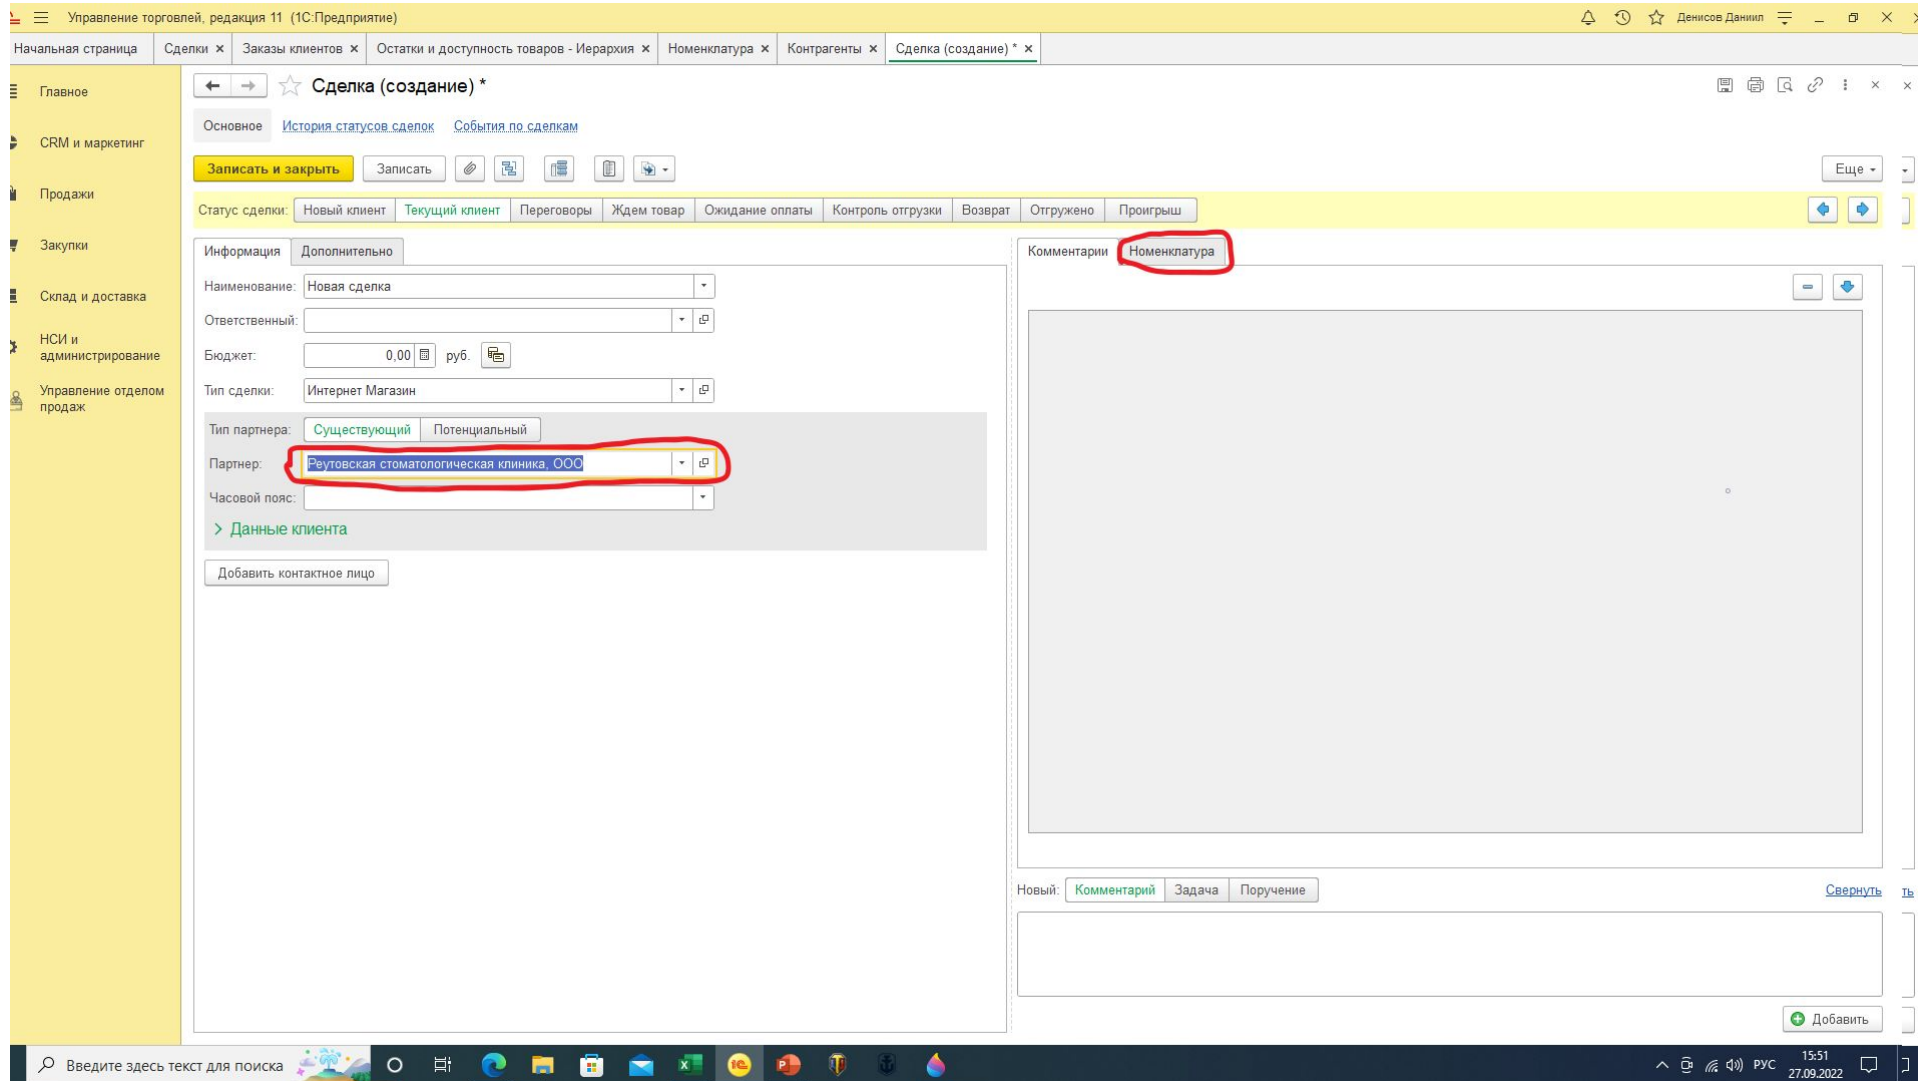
Управление торговлей, редакция 11 (1С:Предприятие)

Денисов Даниил

Начальная страница | Сделки × | Заказы клиентов × | Остатки и доступность товаров - Иерархия × | Номенклатура × | Контрагенты × | Сделка (создание) * ×

Главное
CRM и маркетинг
Продажи
Закупки
Склад и доставка
НСИ и администрирование
Управление отделом продаж

Сделка (создание) *

Основное | История статусов сделок | События по сделкам

Записать и закрыть | Записать | Еще

Статус сделки: Новый клиент | Текущий клиент | Переговоры | Ждем товар | Ожидание оплаты | Контроль отгрузки | Возврат | Отгружено | Проигрыш

Информация | Дополнительно

Наименование: Новая сделка
Ответственный:
Бюджет: 0,00 руб.
Тип сделки: Интернет Магазин
Тип партнера: Существующий | Потенциальный
Партнер: Реутовская стоматологическая клиника, ООО
Часовой пояс:
> Данные клиента

Добавить контактное лицо

Комментарии | Номенклатура

Новый: Комментарий | Задача | Поручение
Свернуть

Добавить

Введите здесь текст для поиска

РУС 15:51 27.09.2022